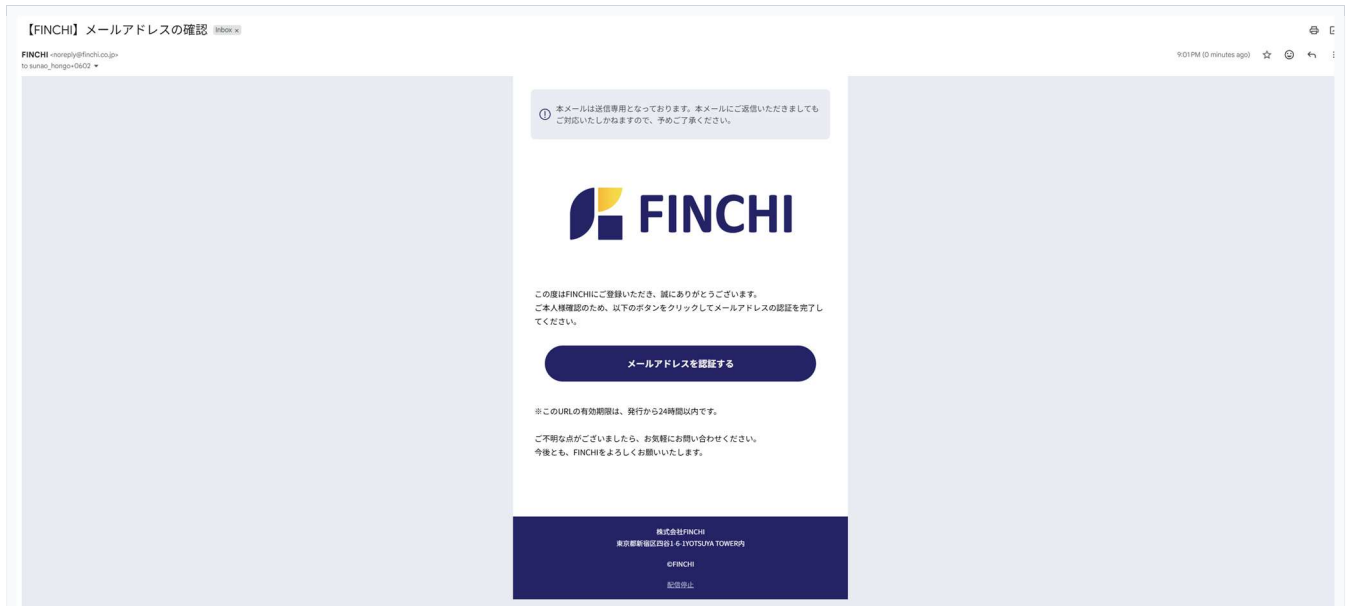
【FINCHI】メールアドレスの確認 Inbox ×

FINCHI <noreply@finchi.co.jp>
to sunao_hongo+0602

9:01 PM (0 minutes ago)

本メールは送信専用となっております。本メールにご返信いただきましてもご対応いたしかねますので、予めご了承ください。

FINCHI

この度はFINCHIにご登録いただき、誠にありがとうございます。
ご本人様確認のため、以下のボタンをクリックしてメールアドレスの認証を完了してください。

メールアドレスを認証する

※このURLの有効期限は、発行から24時間以内です。

ご不明な点がございましたら、お気軽にお問い合わせください。
今後とも、FINCHIをよろしくお願いいたします。

株式会社FINCHI
東京都新宿区四谷1-6-1YOTSUYA TOWER内

©FINCHI

配信停止